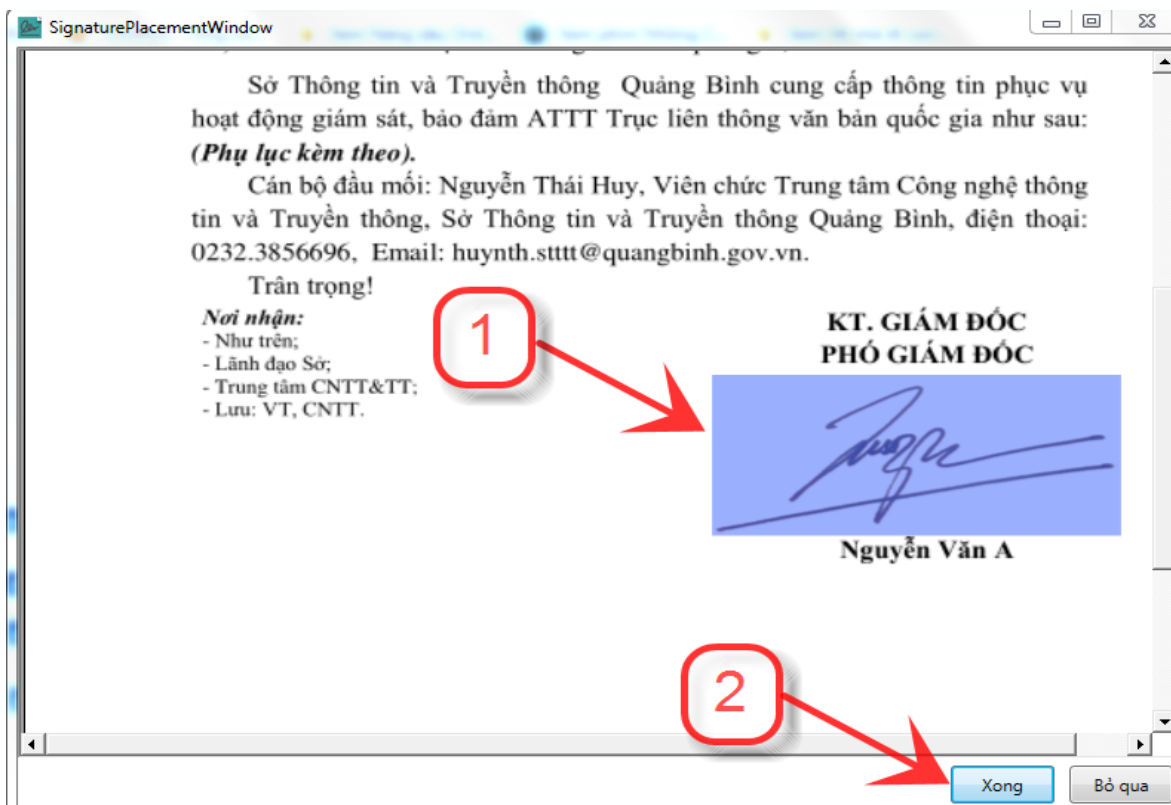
SignaturePlacementWindow

Sở Thông tin và Truyền thông Quảng Bình cung cấp thông tin phục vụ hoạt động giám sát, bảo đảm ATTT Trục liên thông văn bản quốc gia như sau: ***(Phụ lục kèm theo).***

Cán bộ đầu mối: Nguyễn Thái Huy, Viên chức Trung tâm Công nghệ thông tin và Truyền thông, Sở Thông tin và Truyền thông Quảng Bình, điện thoại: 0232.3856696, Email: huynth.stttt@quangbinh.gov.vn.

Trân trọng!

***Nơi nhận:***
- Như trên;
- Lãnh đạo Sở;
- Trung tâm CNTT&TT;
- Lưu: VT, CNTT.

1

**KT. GIÁM ĐỐC**
**PHÓ GIÁM ĐỐC**

**Nguyễn Văn A**

2

Xong

Bỏ qua